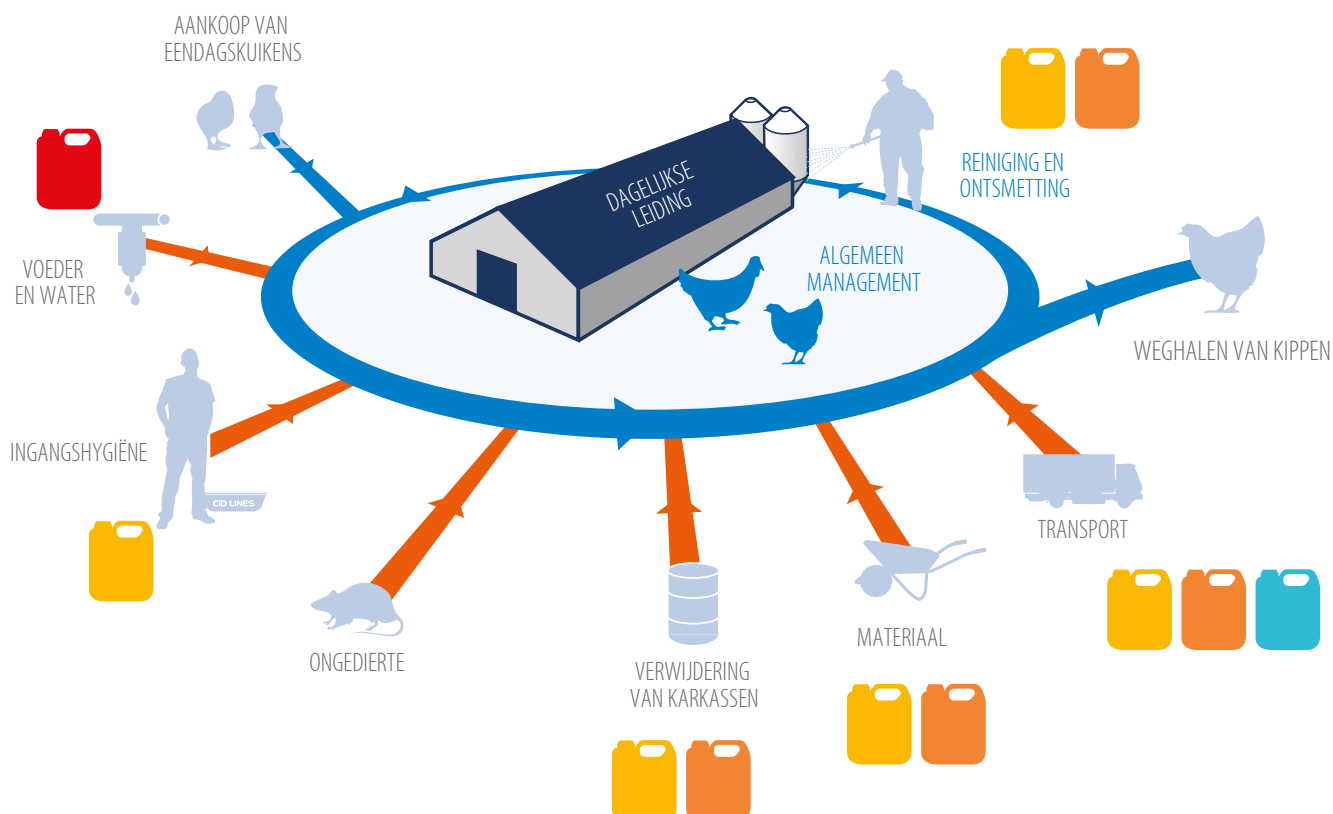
AANKOOP VAN EENDAGSKUIKENS

REINIGING EN ONTSMETTING

DAGELIJKSE LEIDING

ALGEMEEN MANAGEMENT

VOEDER EN WATER

WEGHALEN VAN KIPPEN

INGANGSHYGIËNE

CID LINES

TRANSPORT

ONGEDIERTE

MATERIAAL

VERWIJDERING VAN KARKASSEN